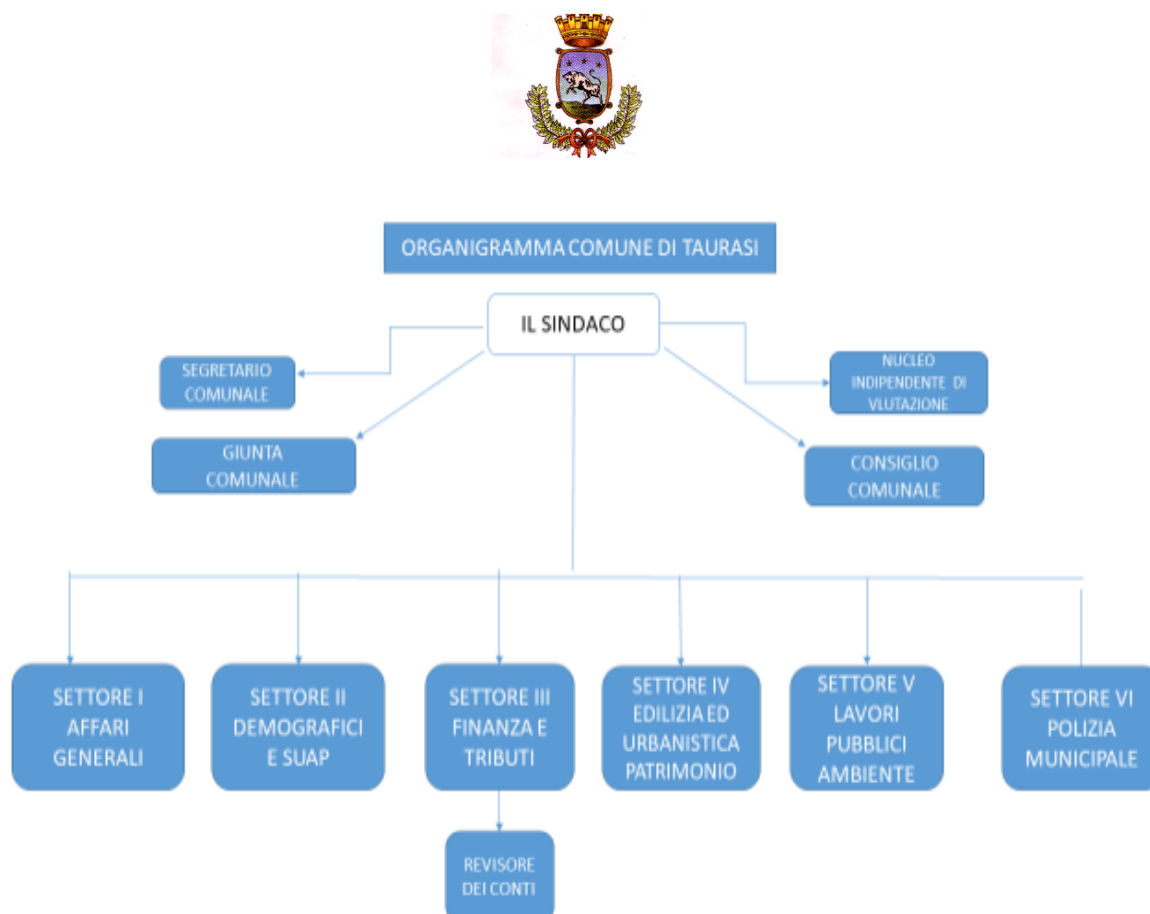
ORGANIGRAMMA COMUNE DI TAURASI

IL SINDACO

SEGRETARIO COMUNALE

GIUNTA COMUNALE

NUCLEO INDIPENDENTE DI VLUTAZIONE

CONSIGLIO COMUNALE

SETTORE I AFFARI GENERALI

SETTORE II DEMOGRAFICI E SUAP

SETTORE III FINANZA E TRIBUTI

REVISORE DEI CONTI

SETTORE IV EDILIZIA ED URBANISTICA PATRIMONIO

SETTORE V LAVORI PUBBLICI AMBIENTE

SETTORE VI POLIZIA MUNICIPALE